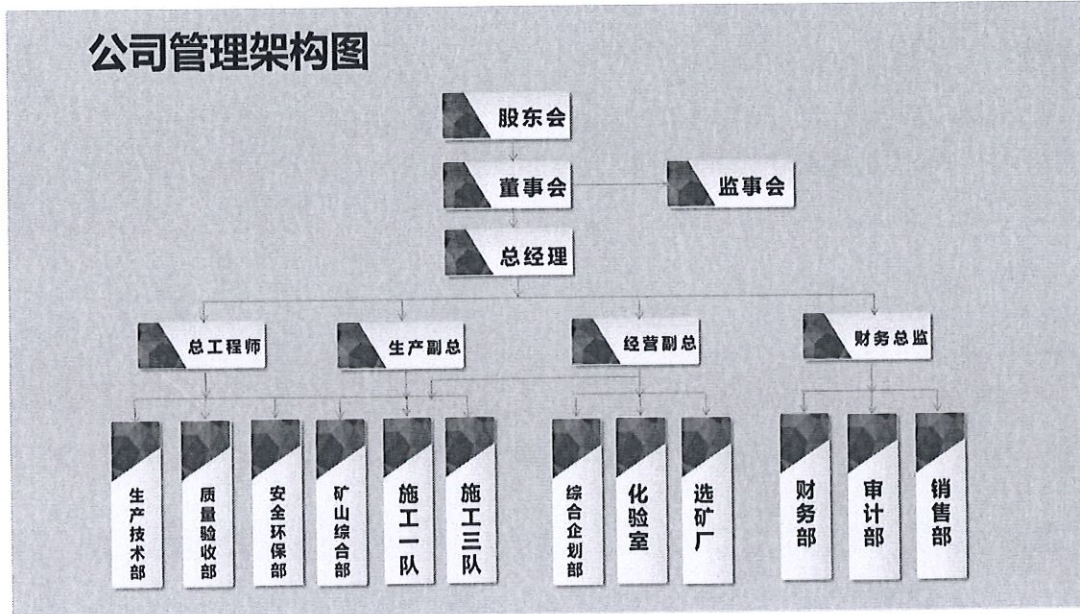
公司管理架构图

股东会

董事会

监事会

总经理

总工程师

生产副总

经营副总

财务总监

生产技术部

质量验收部

安全环保部

矿山综合部

施工一队

施工三队

综合企划部

化验室

选矿厂

财务部

审计部

销售部